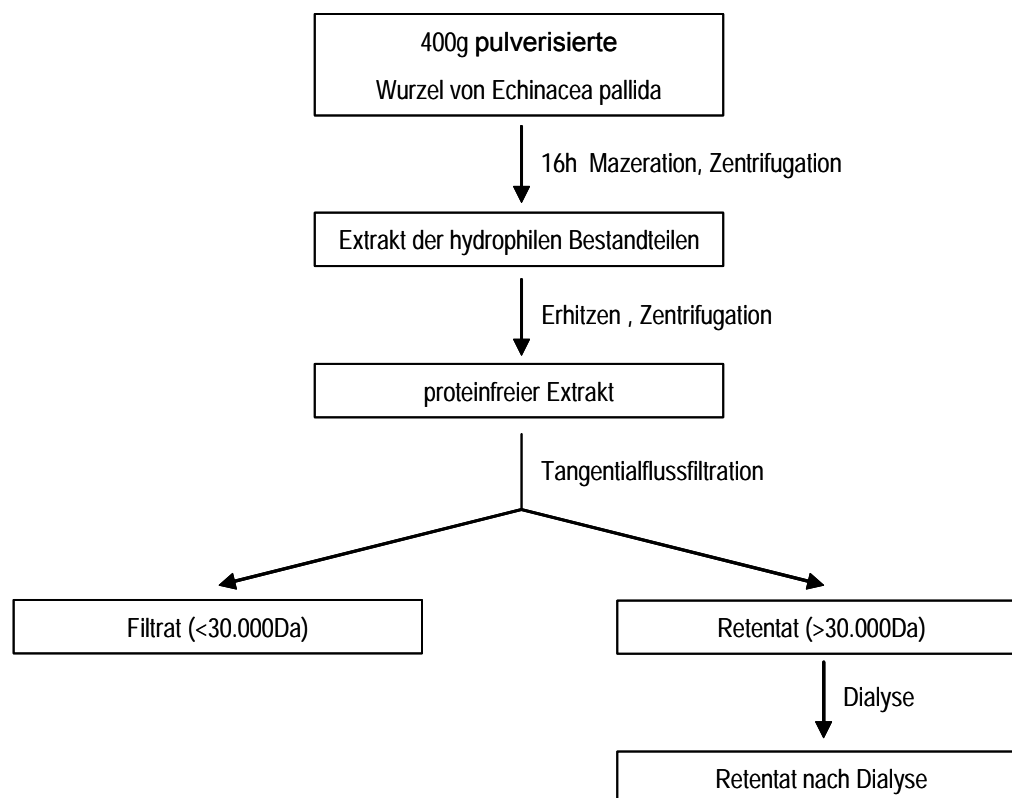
400g pulverisierte
Wurzel von Echinacea pallida

16h Mazeration, Zentrifugation

Extrakt der hydrophilen Bestandteilen

Erhitzen , Zentrifugation

proteinfreier Extrakt

Tangentialflussfiltration

Filtrat (<30.000Da)

Retentat (>30.000Da)

Dialyse

Retentat nach Dialyse